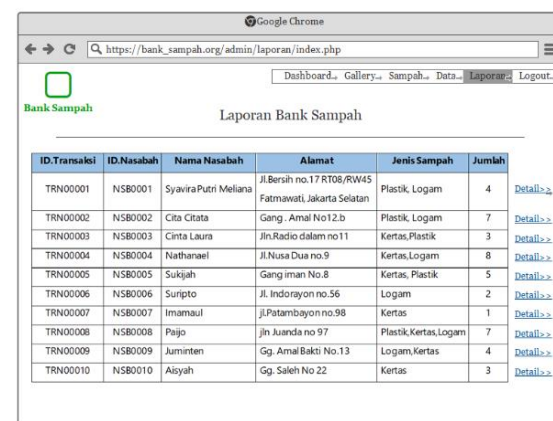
Google Chrome

https://bank_sampah.org/admin/laporan/index.php

Bank Sampah

Dashboard Gallery Sampah Data Laporan Logout

Laporan Bank Sampah

| ID.Transaksi | ID.Nasabah | Nama Nasabah | Alamat | Jenis Sampah | Jumlah | |
|---|---|---|---|---|---|---|
| TRN00001 | NSB0001 | Syavira Putri Meliana | Jl.Bersih no.17 RT08/RW45 Fatmawati, Jakarta Selatan | Plastik, Logam | 4 | Detail>> |
| TRN00002 | NSB0002 | Cita Citata | Gang . Amal No12.b | Plastik, Logam | 7 | Detail>> |
| TRN00003 | NSB0003 | Cinta Laura | Jln.Radio dalam no11 | Kertas,Plastik | 3 | Detail>> |
| TRN00004 | NSB0004 | Nathanael | Jl.Nusa Dua no.9 | Kertas,Logam | 8 | Detail>> |
| TRN00005 | NSB0005 | Sukijah | Gang iman No.8 | Kertas, Plastik | 5 | Detail>> |
| TRN00006 | NSB0006 | Suripto | Jl. Indorayon no.56 | Logam | 2 | Detail>> |
| TRN00007 | NSB0007 | Imamaul | jl.Patambayon no.98 | Kertas | 1 | Detail>> |
| TRN00008 | NSB0008 | Paijo | jln Juanda no 97 | Plastik,Kertas,Logam | 7 | Detail>> |
| TRN00009 | NSB0009 | Juminten | Gg. Amal Bakti No.13 | Logam,Kertas | 4 | Detail>> |
| TRN00010 | NSB0010 | Aisyah | Gg. Saleh No 22 | Kertas | 3 | Detail>> |